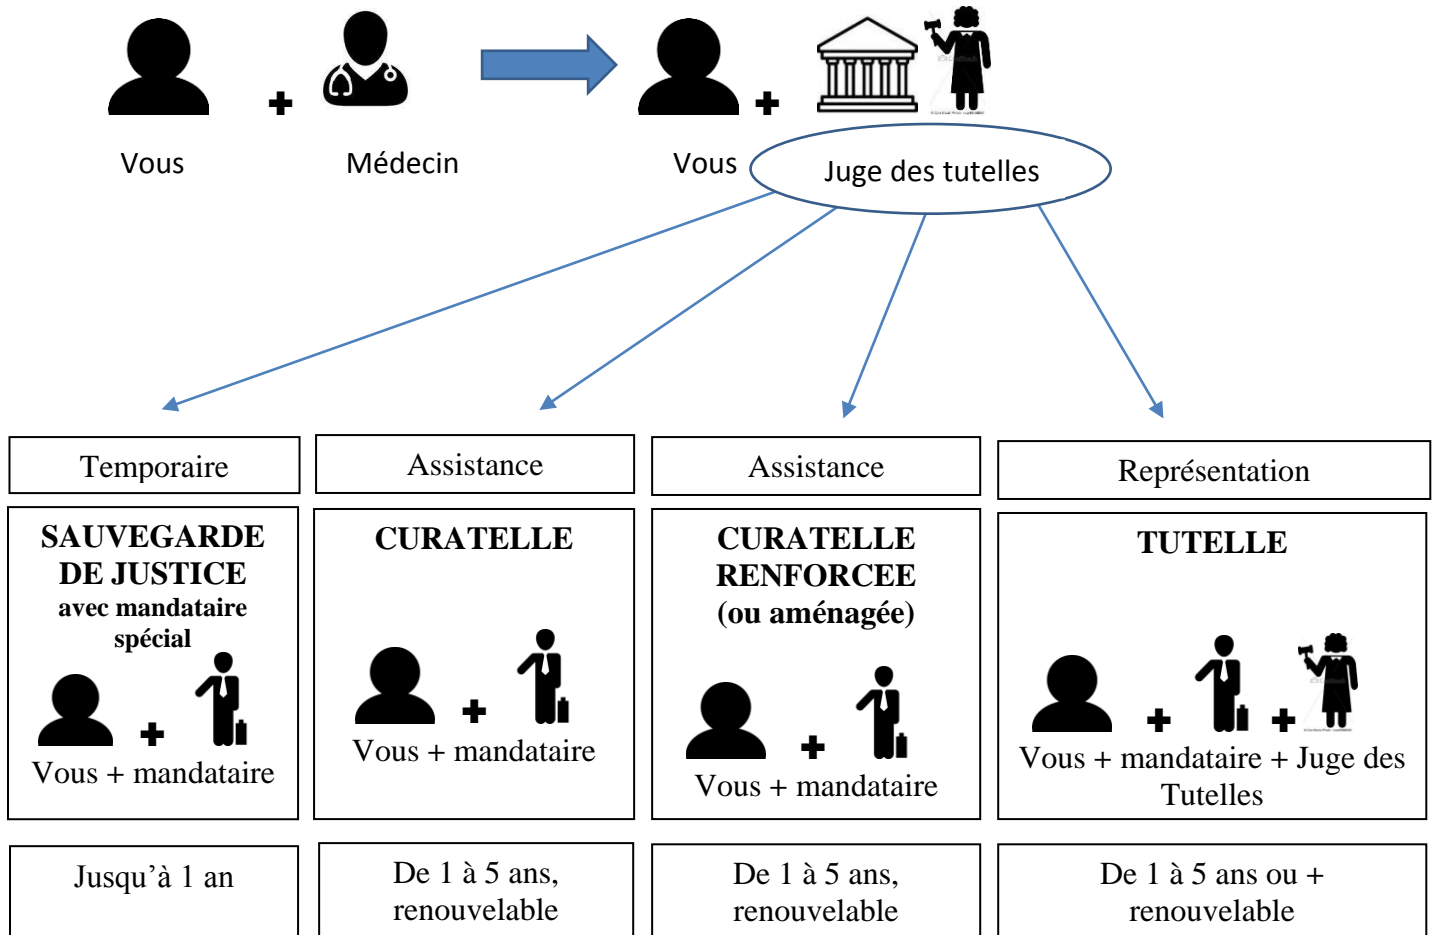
Vous

Médecin

Vous

Juge des tutelles

Temporaire

SAUVEGARDE DE JUSTICE
avec mandataire spécial

Vous + mandataire

Jusqu'à 1 an

Assistance

CURATELLE

Vous + mandataire

De 1 à 5 ans, renouvelable

Assistance

CURATELLE RENFORCEE (ou aménagée)

Vous + mandataire

De 1 à 5 ans, renouvelable

Représentation

TUTELLE

Vous + mandataire + Juge des Tutelles

De 1 à 5 ans ou + renouvelable